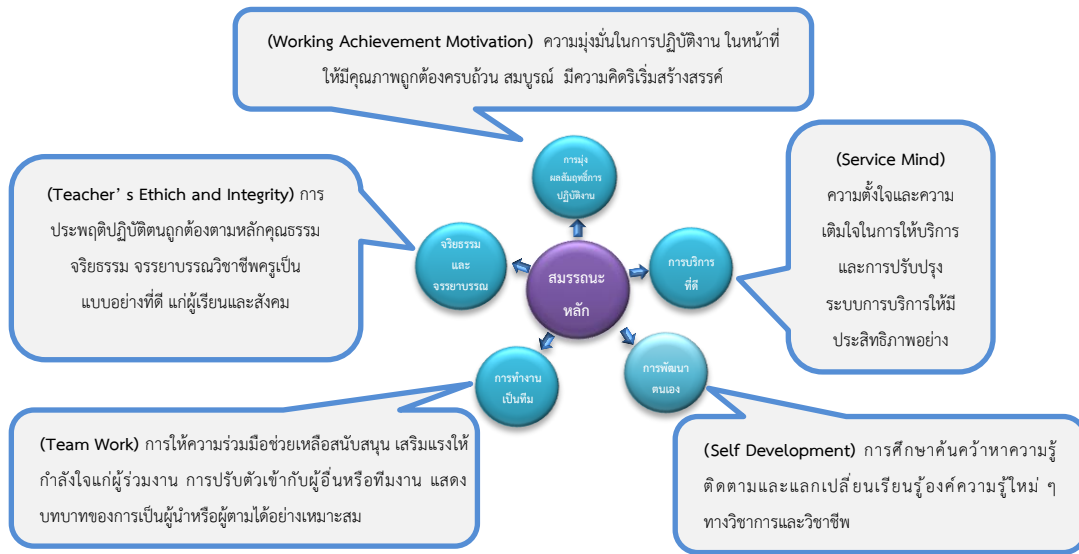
(Working Achievement Motivation) ความมุ่งมั่นในการปฏิบัติงาน ในหน้าที่ ให้มีคุณภาพถูกต้องครบถ้วน สมบูรณ์ มีความคิดริเริ่มสร้างสรรค์

(Teacher' s Ethich and Integrity) การประพฤติปฏิบัติตนถูกต้องตามหลักคุณธรรม จริยธรรม จรรยาบรรณวิชาชีพครูเป็นแบบอย่างที่ดี แก่ผู้เรียนและสังคม

(Service Mind) ความตั้งใจและความเต็มใจในการให้บริการ และการปรับปรุงระบบการบริการให้มีประสิทธิภาพอย่าง

การมุ่งผลสัมฤทธิ์การปฏิบัติงาน

จริยธรรมและจรรยาบรรณ

สมรรถนะหลัก

การบริการที่ดี

การทำงานเป็นทีม

การพัฒนาตนเอง

(Team Work) การให้ความร่วมมือช่วยเหลือสนับสนุน เสริมแรงให้กำลังใจแก่ผู้ร่วมงาน การปรับตัวเข้ากับผู้อื่นหรือทีมงาน แสดงบทบาทของการเป็นผู้นำหรือผู้ตามได้อย่างเหมาะสม

(Self Development) การศึกษาค้นคว้าหาความรู้ ติดตามและแลกเปลี่ยนเรียนรู้องค์ความรู้ใหม่ ๆ ทางวิชาการและวิชาชีพ